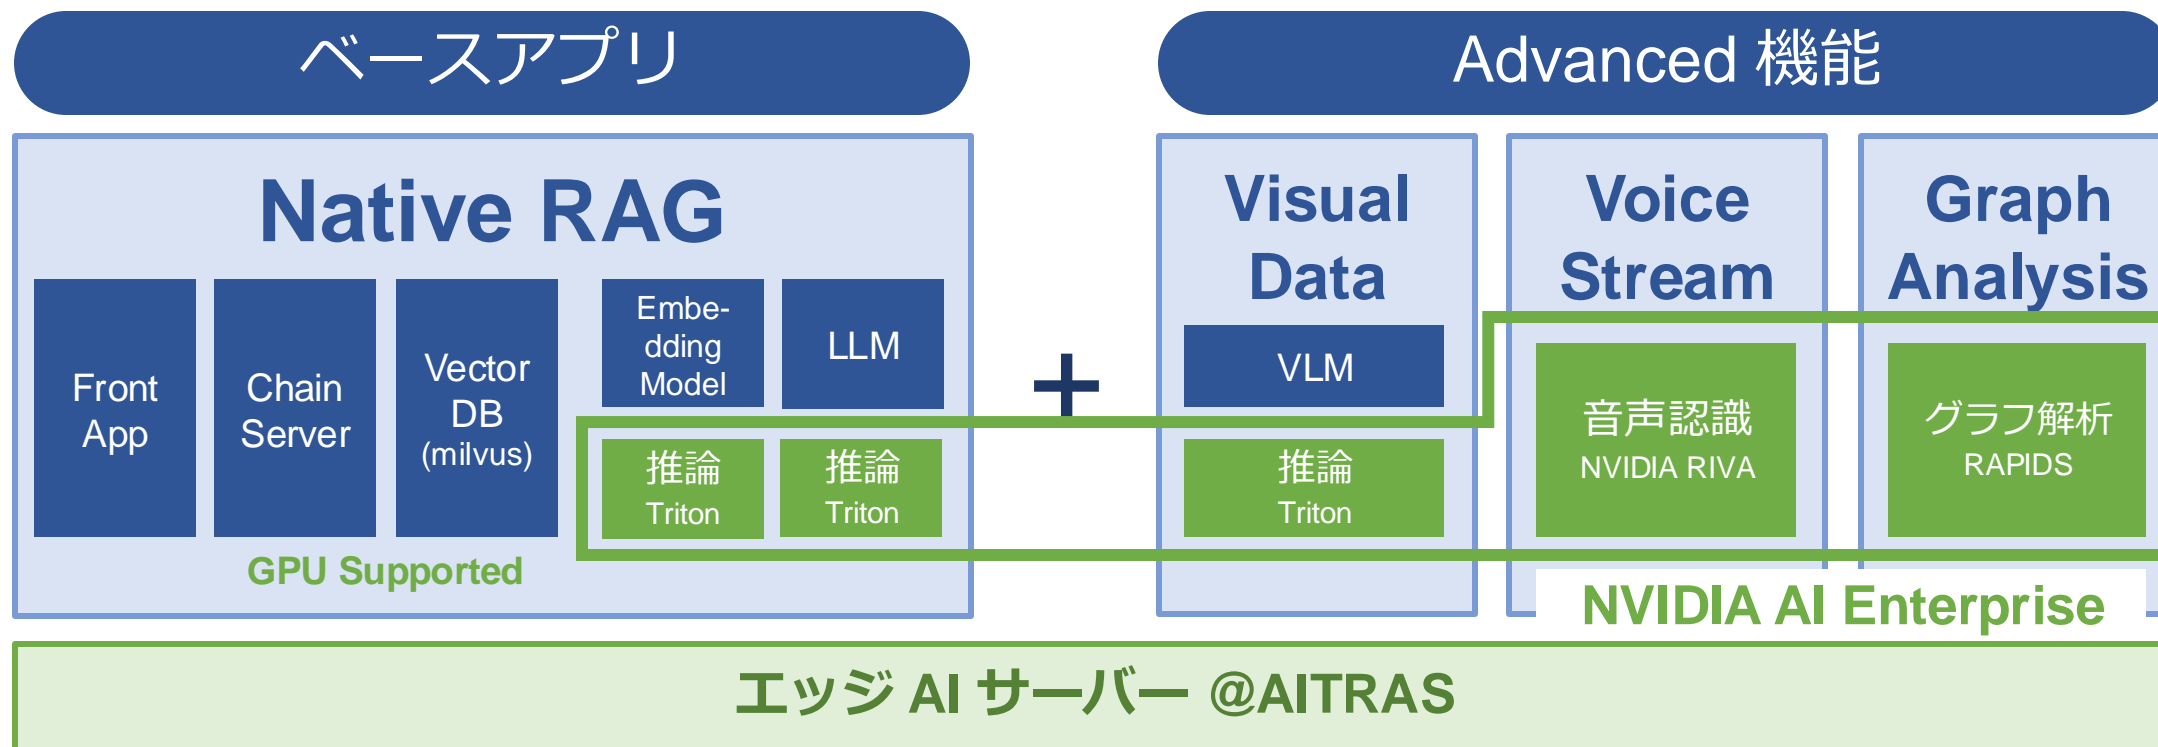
ベースアプリ

Advanced 機能

Native RAG

Front App

Chain Server

Vector DB (milvus)

Embedding Model

LLM

推論 Triton

推論 Triton

GPU Supported

+

Visual Data

VLM

推論 Triton

Voice Stream

音声認識 NVIDIA RIVA

Graph Analysis

グラフ解析 RAPIDS

NVIDIA AI Enterprise

エッジ AI サーバー @AITRAS